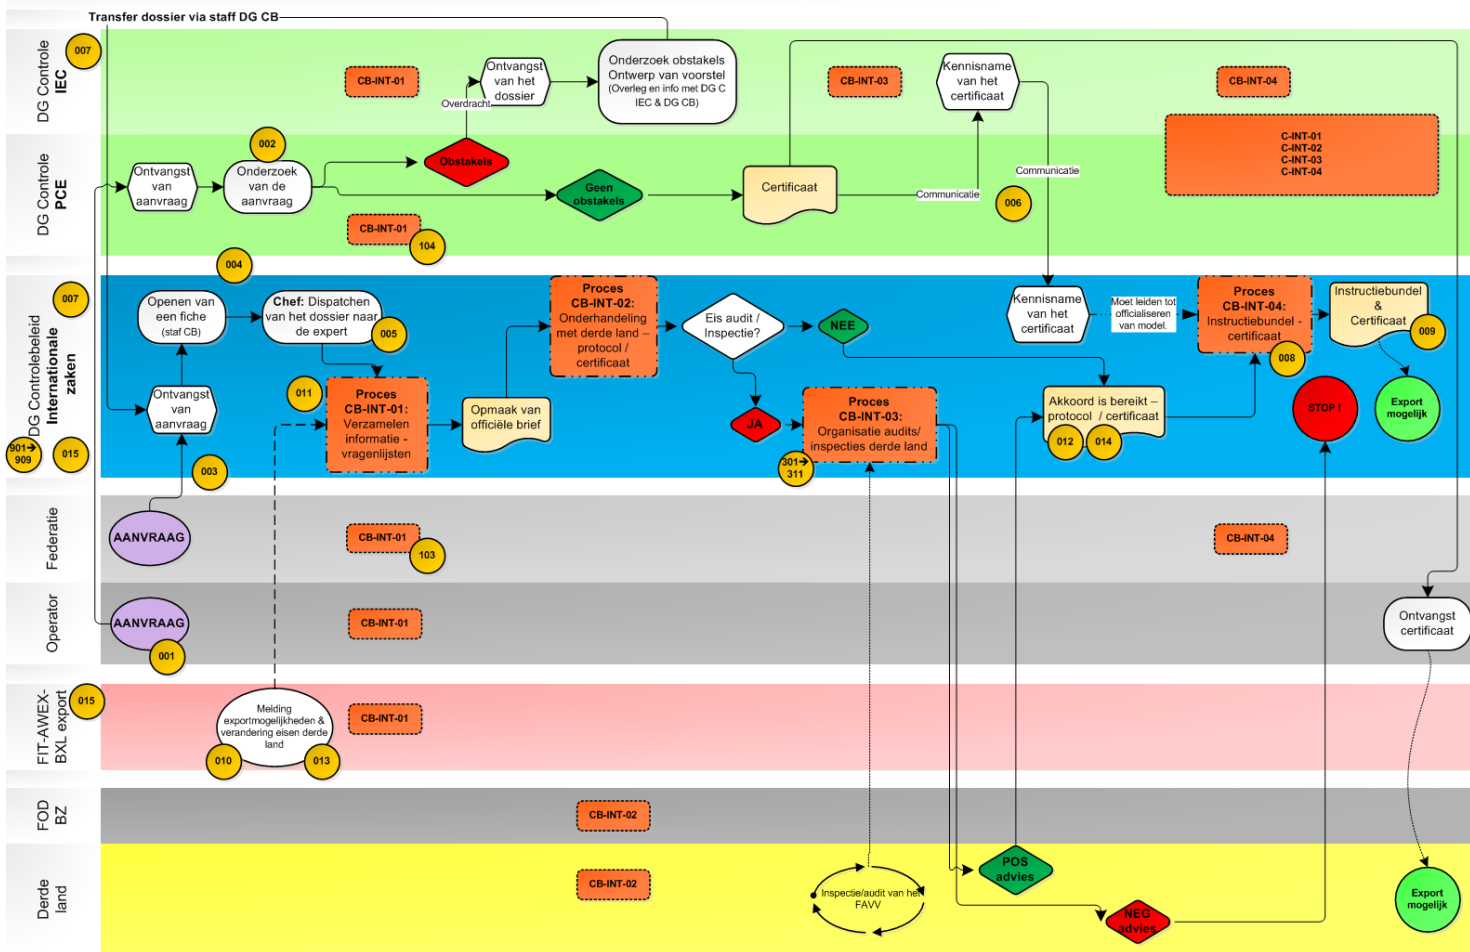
Transfer dossier via staff DG CB

DG Controle IEC
007
CB-INT-01
Ontvangst van het dossier
Overdracht
Onderzoek obstakels Ontwerp van voorstel (Overleg en info met DG C IEC & DG CB)
CB-INT-03
Kennisname van het certificaat
CB-INT-04

DG Controle PCE
Ontvangst van aanvraag
002
Onderzoek van de aanvraag
Obstakels
Geen obstakels
Certificaat
Communicatie
Communicatie
006
CB-INT-01
104
C-INT-01
C-INT-02
C-INT-03
C-INT-04

004
DG Controlebeleid Internationale zaken
007
Openen van een fiche (staf CB)
Chef: Dispatchen van het dossier naar de expert
005
Proces CB-INT-02: Onderhandeling met derde land – protocol / certificaat
Eis audit / Inspectie?
NEE
Kennisname van het certificaat
Moet leiden tot officialiseren van model.
Proces CB-INT-04: Instructiebundel - certificaat
Instructiebundel & Certificaat
009
008
Ontvangst van aanvraag
011
Proces CB-INT-01: Verzamelen informatie - vragenlijsten
Opmaak van officiële brief
JA
Proces CB-INT-03: Organisatie audits/ inspecties derde land
301→311
Akkoord is bereikt – protocol / certificaat
012
014
STOP !
Export mogelijk
901→909
015
003

Federatie
AANVRAAG
CB-INT-01
103
CB-INT-04

Operator
AANVRAAG
001
CB-INT-01
Ontvangst certificaat

FIT-AWEX-BXL export
015
Melding exportmogelijkheden & verandering eisen derde land
010
013
CB-INT-01

FOD BZ
CB-INT-02

Derde land
CB-INT-02
Inspectie/audit van het FAVV
POS advies
NEG advies
Export mogelijk